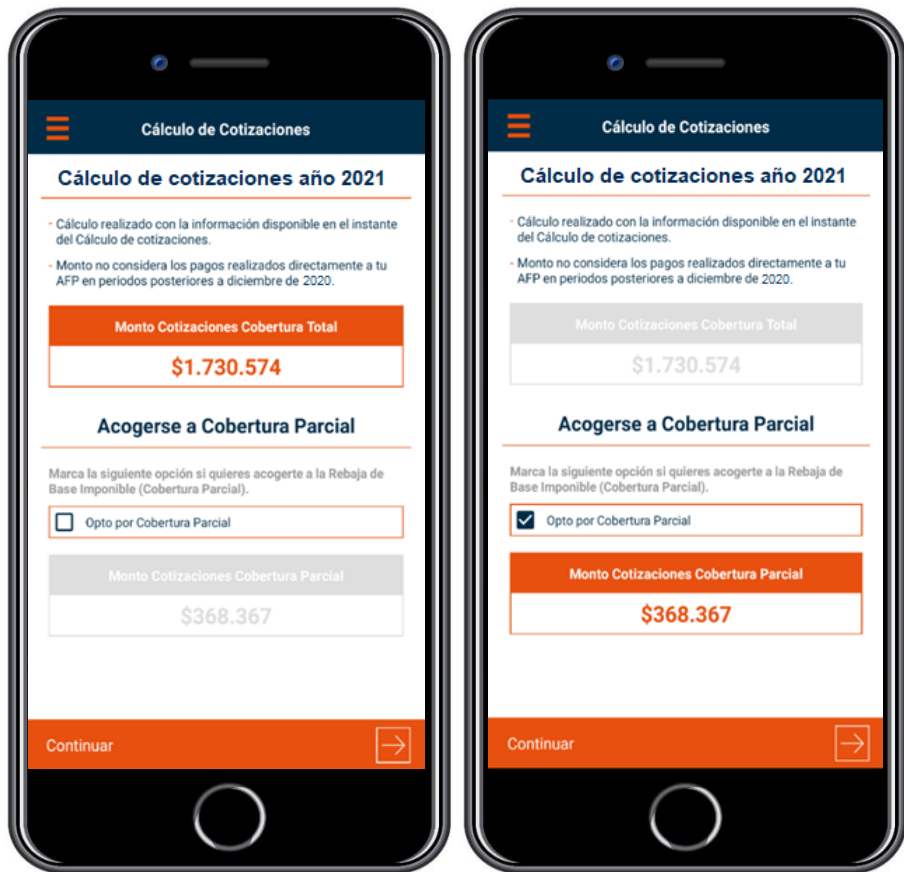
Cálculo de Cotizaciones

Cálculo de cotizaciones año 2021

- Cálculo realizado con la información disponible en el instante del Cálculo de cotizaciones.

- Monto no considera los pagos realizados directamente a tu AFP en periodos posteriores a diciembre de 2020.

Monto Cotizaciones Cobertura Total

$1.730.574

Acogerse a Cobertura Parcial

Marca la siguiente opción si quieres acogerte a la Rebaja de Base Imponible (Cobertura Parcial).

Opto por Cobertura Parcial

Monto Cotizaciones Cobertura Parcial

$368.367

Continuar

Cálculo de Cotizaciones

Cálculo de cotizaciones año 2021

- Cálculo realizado con la información disponible en el instante del Cálculo de cotizaciones.

- Monto no considera los pagos realizados directamente a tu AFP en periodos posteriores a diciembre de 2020.

Monto Cotizaciones Cobertura Total

$1.730.574

Acogerse a Cobertura Parcial

Marca la siguiente opción si quieres acogerte a la Rebaja de Base Imponible (Cobertura Parcial).

Opto por Cobertura Parcial

Monto Cotizaciones Cobertura Parcial

$368.367

Continuar